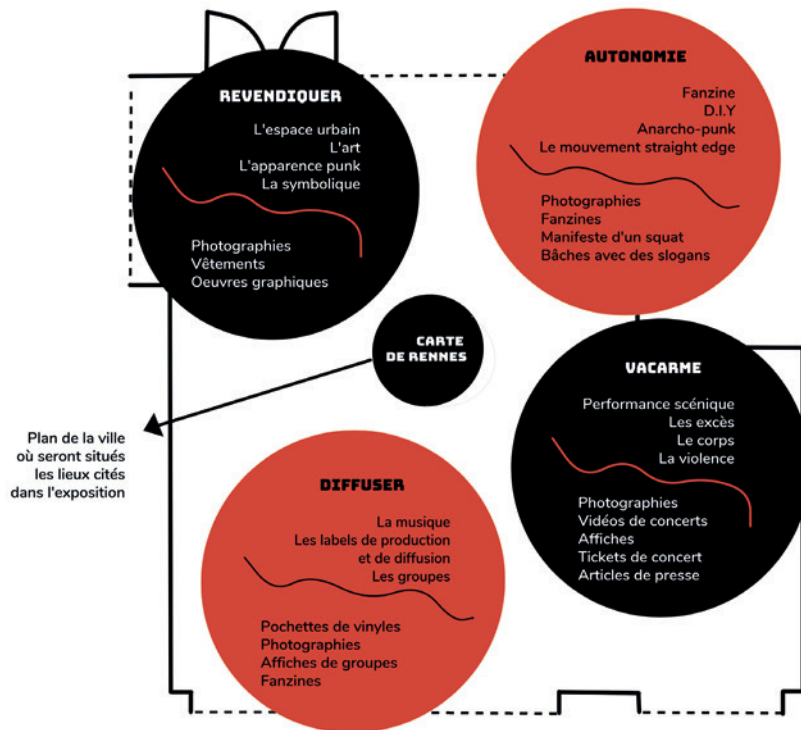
REVENDIQUER

L'espace urbain
L'art
L'apparence punk
La symbolique

Photographies
Vêtements
Oeuvres graphiques

AUTONOMIE

Fanzine
D.I.Y
Anarcho-punk
Le mouvement straight edge

Photographies
Fanzines
Manifeste d'un squat
Bâches avec des slogans

CARTE DE RENNES

Plan de la ville où seront situés les lieux cités dans l'exposition

VACARME

Performance scénique
Les excès
Le corps
La violence

Photographies
Vidéos de concerts
Affiches
Tickets de concert
Articles de presse

DIFFUSER

La musique
Les labels de production et de diffusion
Les groupes

Pochettes de vinyles
Photographies
Affiches de groupes
Fanzines